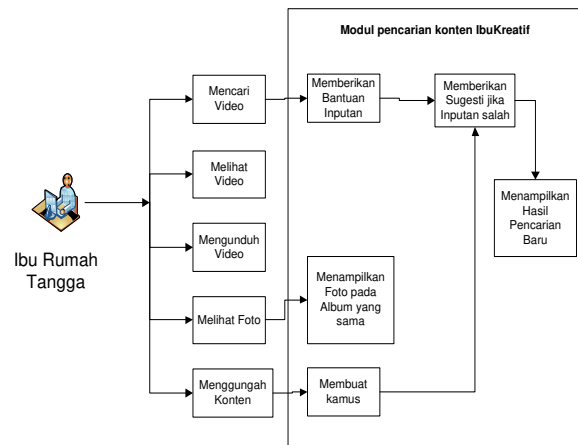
Modul pencarian konten IbuKreatif

Ibu Rumah Tangga

Mencari Video

Melihat Video

Mengunduh Video

Melihat Foto

Menggungah Konten

Memberikan Bantuan Inputan

Memberikan Sugesti jika Inputan salah

Menampilkan Hasil Pencarian Baru

Menampilkan Foto pada Album yang sama

Membuat kamus